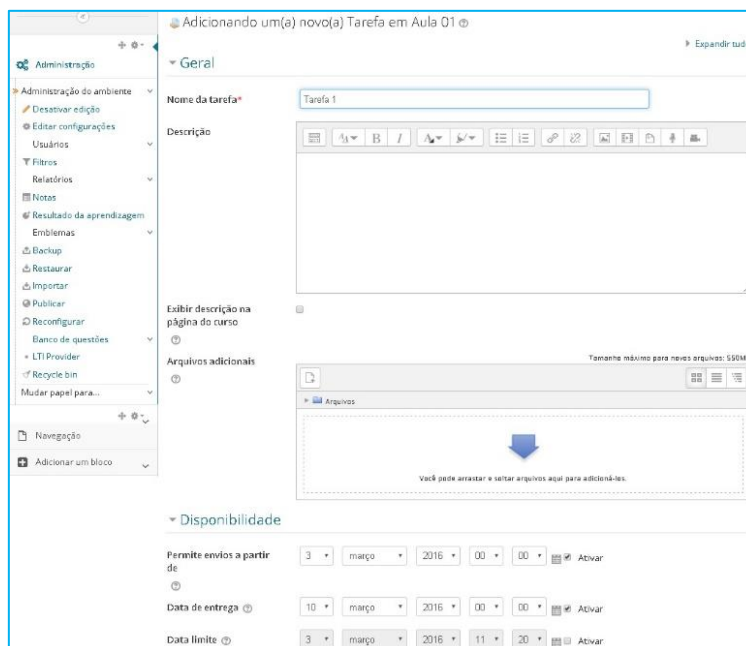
Administração

Administração do ambiente
Desativar edição
Editar configurações
Usuários
Filtros
Relatórios
Notas
Resultado da aprendizagem
Emblemas
Backup
Restaurar
Importar
Publicar
Reconfigurar
Banco de questões
LTI Provider
Recycle bin
Mudar papel para...

Navegação

Adicionar um bloco

Adicionando um(a) novo(a) Tarefa em Aula 01

Expandir tud

Geral

Nome da tarefa* Tarefa 1

Descrição

Exibir descrição na página do curso

Arquivos adicionais

Tamanho máximo para novos arquivos: 550M

Arquivos

Você pode arrastar e soltar arquivos aqui para adicioná-los.

Disponibilidade

Permite envios a partir de 3 março 2016 00 00 Ativar

Data de entrega 10 março 2016 00 00 Ativar

Data limite 3 março 2016 11 20 Ativar